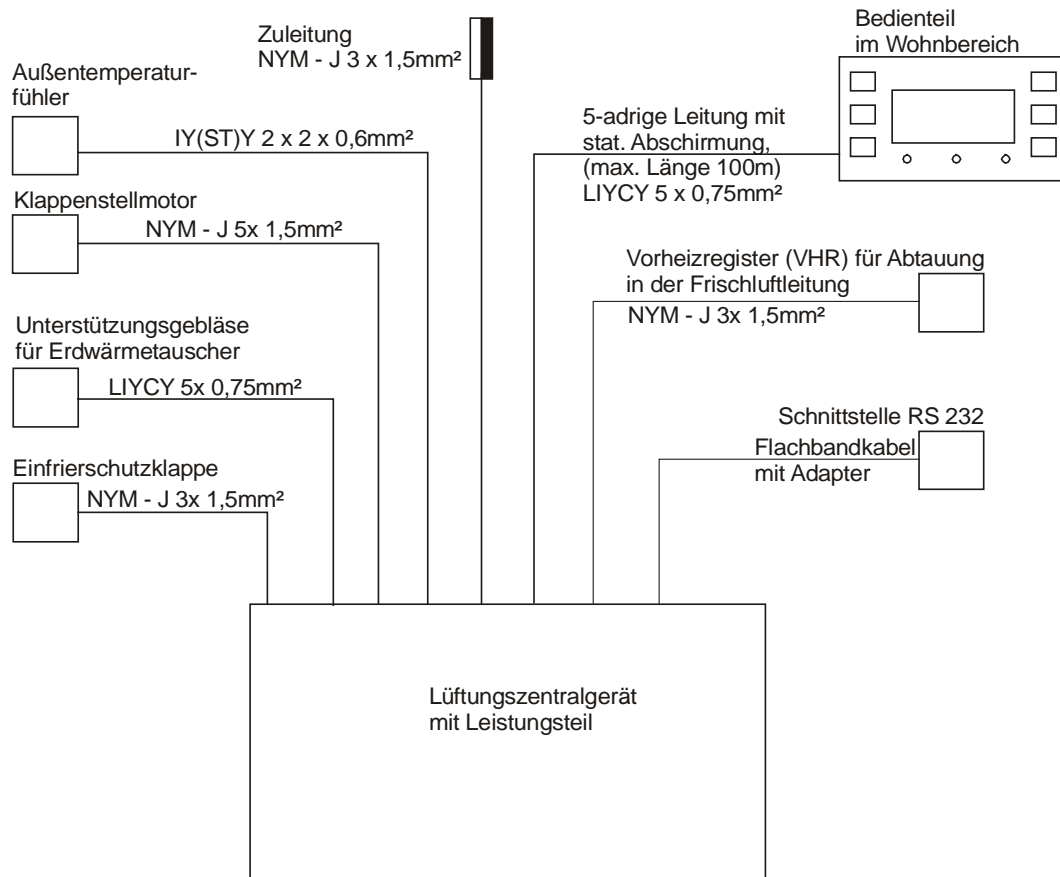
Zuleitung
NYM - J 3 x 1,5mm²

Bedienteil
im Wohnbereich

Außentemperaturfühler

IY(ST)Y 2 x 2 x 0,6mm²

5-adrige Leitung mit stat. Abschirmung, (max. Länge 100m)
LIYCY 5 x 0,75mm²

Klappenstellmotor

NYM - J 5x 1,5mm²

Vorheizregister (VHR) für Abtauung in der Frischluftleitung

NYM - J 3x 1,5mm²

Unterstützungsgebläse für Erdwärmetauscher

LIYCY 5x 0,75mm²

Schnittstelle RS 232

Flachbandkabel
mit Adapter

Einfrierschutzklappe

NYM - J 3x 1,5mm²

Lüftungszentralgerät
mit Leistungsteil